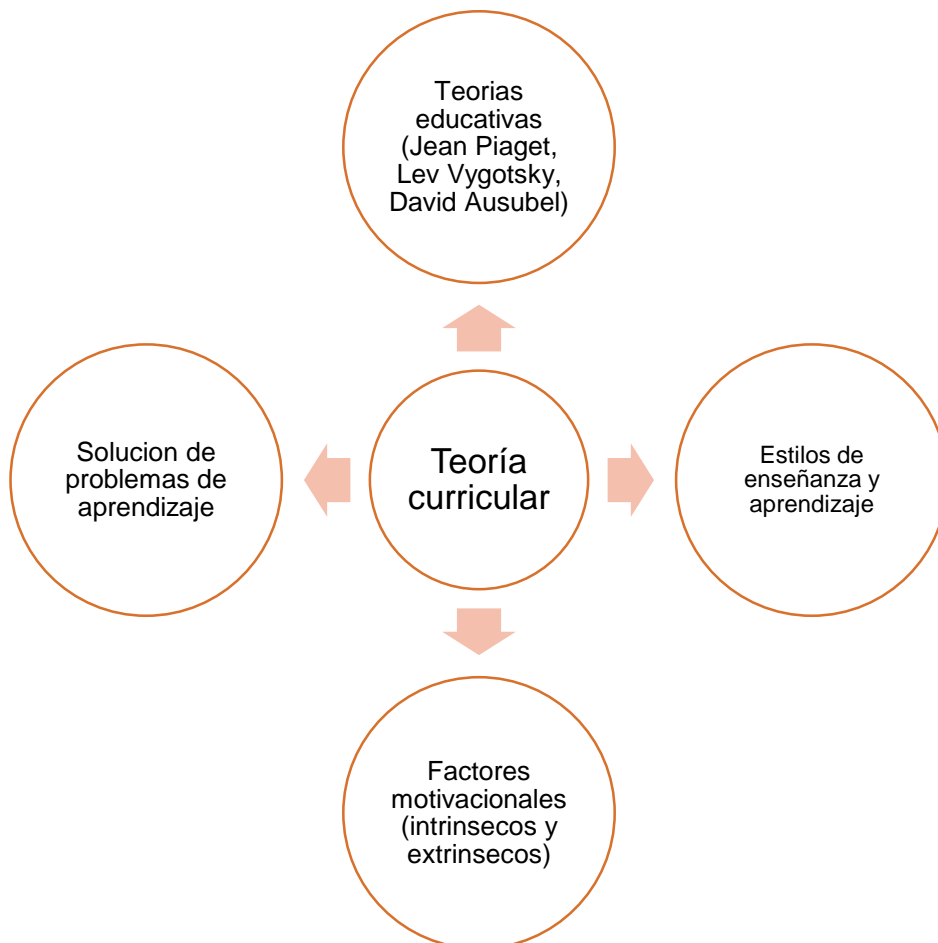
Teorias educativas (Jean Piaget, Lev Vygotsky, David Ausubel)

Solucion de problemas de aprendizaje

Teoría curricular

Estilos de enseñanza y aprendizaje

Factores motivacionales (intrinsecos y extrinsecos)